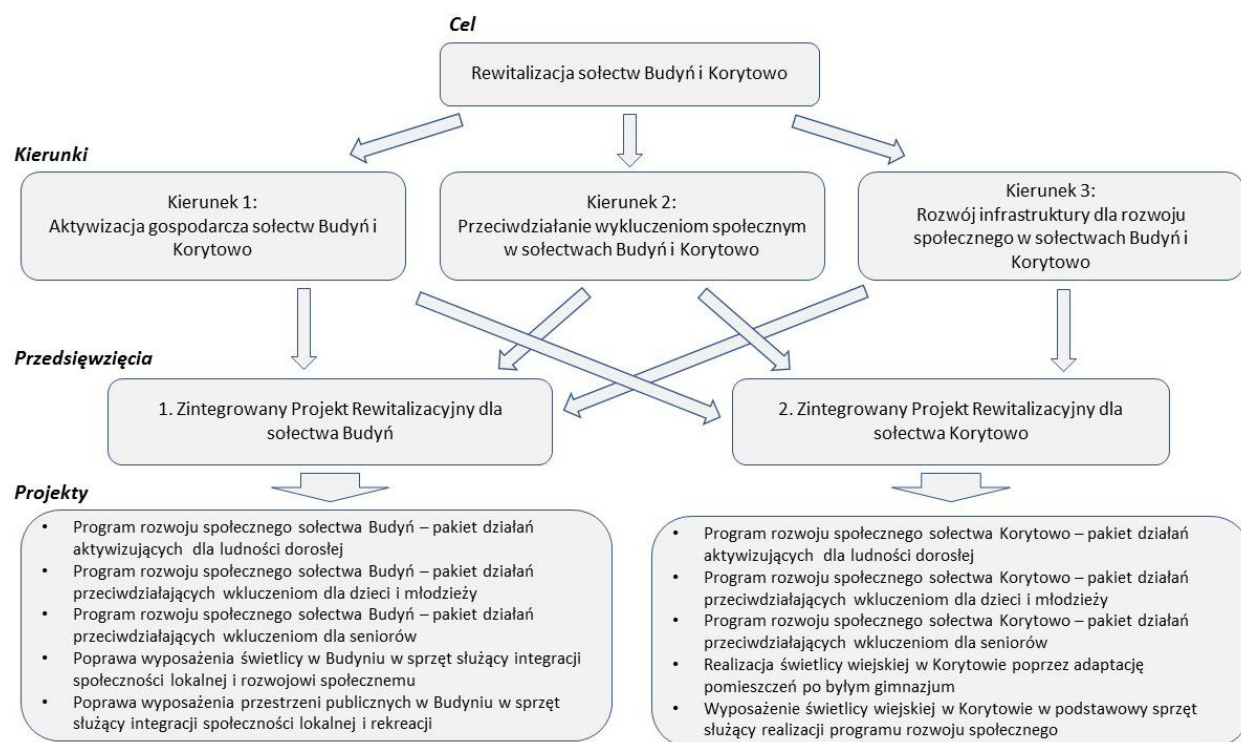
Cel

Rewitalizacja sołectw Budyń i Korytowo

Kierunki

Kierunek 1:
Aktywizacja gospodarcza sołectw Budyń i Korytowo

Kierunek 2:
Przeciwdziałanie wykluczeniom społecznym w sołectwach Budyń i Korytowo

Kierunek 3:
Rozwój infrastruktury dla rozwoju społecznego w sołectwach Budyń i Korytowo

Przedsięwzięcia

1. Zintegrowany Projekt Rewitalizacyjny dla sołectwa Budyń

2. Zintegrowany Projekt Rewitalizacyjny dla sołectwa Korytowo

Projekty

- Program rozwoju społecznego sołectwa Budyń – pakiet działań aktywizujących dla ludności dorosłej
- Program rozwoju społecznego sołectwa Budyń – pakiet działań przeciwdziałających wkluczeniom dla dzieci i młodzieży
- Program rozwoju społecznego sołectwa Budyń – pakiet działań przeciwdziałających wkluczeniom dla seniorów
- Poprawa wyposażenia świetlicy w Budyniu w sprzęt służący integracji społeczności lokalnej i rozwojowi społecznemu
- Poprawa wyposażenia przestrzeni publicznych w Budyniu w sprzęt służący integracji społeczności lokalnej i rekreacji

- Program rozwoju społecznego sołectwa Korytowo – pakiet działań aktywizujących dla ludności dorosłej
- Program rozwoju społecznego sołectwa Korytowo – pakiet działań przeciwdziałających wkluczeniom dla dzieci i młodzieży
- Program rozwoju społecznego sołectwa Korytowo – pakiet działań przeciwdziałających wkluczeniom dla seniorów
- Realizacja świetlicy wiejskiej w Korytowie poprzez adaptację pomieszczeń po byłym gimnazjum
- Wyposażenie świetlicy wiejskiej w Korytowie w podstawowy sprzęt służący realizacji programu rozwoju społecznego